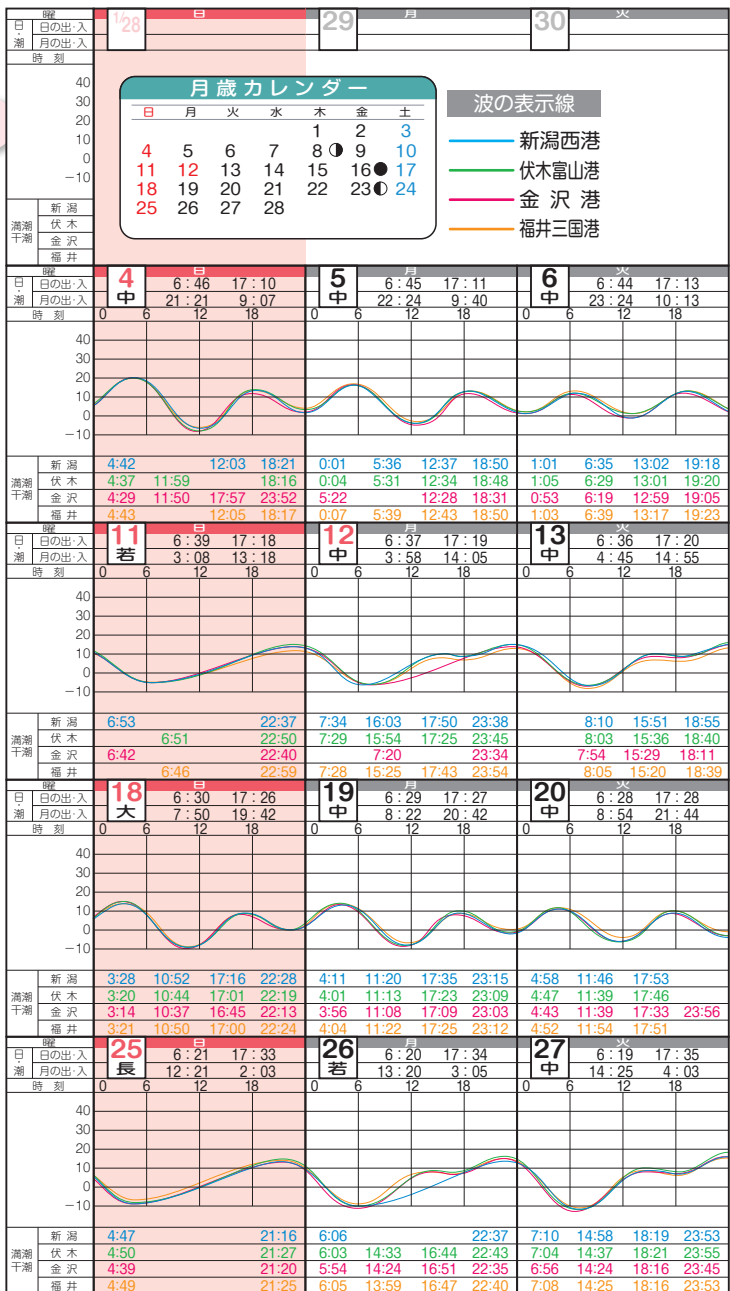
曜
日・潮
日の出・入
月の出・入
時刻
1/28 日
29 月
30 火

40
30
20
10
0
−10

満潮干潮
新潟
伏木
金沢
福井

月歳カレンダー

| 日 | 月 | 火 | 水 | 木 | 金 | 土 |
|---|---|---|---|---|---|---|
| | | | | 1 | 2 | 3 |
| 4 | 5 | 6 | 7 | 8◑ | 9 | 10 |
| 11 | 12 | 13 | 14 | 15 | 16● | 17 |
| 18 | 19 | 20 | 21 | 22 | 23◐ | 24 |
| 25 | 26 | 27 | 28 | | | |

波の表示線
新潟西港
伏木富山港
金 沢 港
福井三国港

4 中 日 6:46 17:10 21:21 9:07
5 中 月 6:45 17:11 22:24 9:40
6 中 火 6:44 17:13 23:24 10:13
0 6 12 18

| | 4 | | | | 5 | | | | 6 | | | |
|---|---|---|---|---|---|---|---|---|---|---|---|---|
| 新潟 | 4:42 | | 12:03 | 18:21 | 0:01 | 5:36 | 12:37 | 18:50 | 1:01 | 6:35 | 13:02 | 19:18 |
| 伏木 | 4:37 | 11:59 | | 18:16 | 0:04 | 5:31 | 12:34 | 18:48 | 1:05 | 6:29 | 13:01 | 19:20 |
| 金沢 | 4:29 | 11:50 | 17:57 | 23:52 | 5:22 | | 12:28 | 18:31 | 0:53 | 6:19 | 12:59 | 19:05 |
| 福井 | 4:43 | | 12:05 | 18:17 | 0:07 | 5:39 | 12:43 | 18:50 | 1:03 | 6:39 | 13:17 | 19:23 |

11 若 日 6:39 17:18 3:08 13:18
12 中 月 6:37 17:19 3:58 14:05
13 中 火 6:36 17:20 4:45 14:55
0 6 12 18

| | 11 | | | | 12 | | | | 13 | | | |
|---|---|---|---|---|---|---|---|---|---|---|---|---|
| 新潟 | 6:53 | | | 22:37 | 7:34 | 16:03 | 17:50 | 23:38 | | 8:10 | 15:51 | 18:55 |
| 伏木 | | 6:51 | | 22:50 | 7:29 | 15:54 | 17:25 | 23:45 | | 8:03 | 15:36 | 18:40 |
| 金沢 | 6:42 | | | 22:40 | | 7:20 | | 23:34 | | 7:54 | 15:29 | 18:11 |
| 福井 | | 6:46 | | 22:59 | 7:28 | 15:25 | 17:43 | 23:54 | | 8:05 | 15:20 | 18:39 |

18 大 日 6:30 17:26 7:50 19:42
19 中 月 6:29 17:27 8:22 20:42
20 中 火 6:28 17:28 8:54 21:44
0 6 12 18

| | 18 | | | | 19 | | | | 20 | | | |
|---|---|---|---|---|---|---|---|---|---|---|---|---|
| 新潟 | 3:28 | 10:52 | 17:16 | 22:28 | 4:11 | 11:20 | 17:35 | 23:15 | 4:58 | 11:46 | 17:53 | |
| 伏木 | 3:20 | 10:44 | 17:01 | 22:19 | 4:01 | 11:13 | 17:23 | 23:09 | 4:47 | 11:39 | 17:46 | |
| 金沢 | 3:14 | 10:37 | 16:45 | 22:13 | 3:56 | 11:08 | 17:09 | 23:03 | 4:43 | 11:39 | 17:33 | 23:56 |
| 福井 | 3:21 | 10:50 | 17:00 | 22:24 | 4:04 | 11:22 | 17:25 | 23:12 | 4:52 | 11:54 | 17:51 | |

25 長 日 6:21 17:33 12:21 2:03
26 若 月 6:20 17:34 13:20 3:05
27 中 火 6:19 17:35 14:25 4:03
0 6 12 18

| | 25 | | | | 26 | | | | 27 | | | |
|---|---|---|---|---|---|---|---|---|---|---|---|---|
| 新潟 | 4:47 | | | 21:16 | 6:06 | | | 22:37 | 7:10 | 14:58 | 18:19 | 23:53 |
| 伏木 | 4:50 | | | 21:27 | 6:03 | 14:33 | 16:44 | 22:43 | 7:04 | 14:37 | 18:21 | 23:55 |
| 金沢 | 4:39 | | | 21:20 | 5:54 | 14:24 | 16:51 | 22:35 | 6:56 | 14:24 | 18:16 | 23:45 |
| 福井 | 4:49 | | | 21:25 | 6:05 | 13:59 | 16:47 | 22:40 | 7:08 | 14:25 | 18:16 | 23:53 |